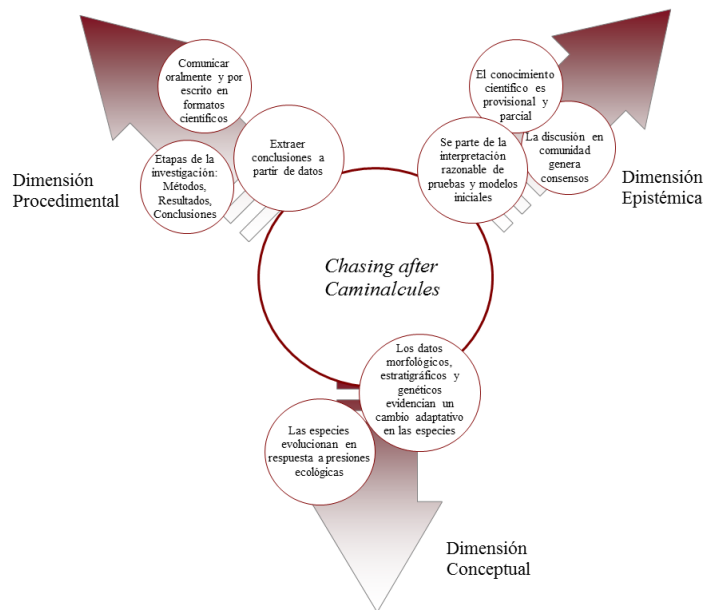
Comunicar oralmente y por escrito en formatos científicos

Extraer conclusiones a partir de datos

Etapas de la investigación: Métodos, Resultados, Conclusiones

Dimensión Procedimental

El conocimiento científico es provisional y parcial

Se parte de la interpretación razonable de pruebas y modelos iniciales

La discusión en comunidad genera consensos

Dimensión Epistémica

Chasing after Caminalcules

Los datos morfológicos, estratigráficos y genéticos evidencian un cambio adaptativo en las especies

Las especies evolucionan en respuesta a presiones ecológicas

Dimensión Conceptual